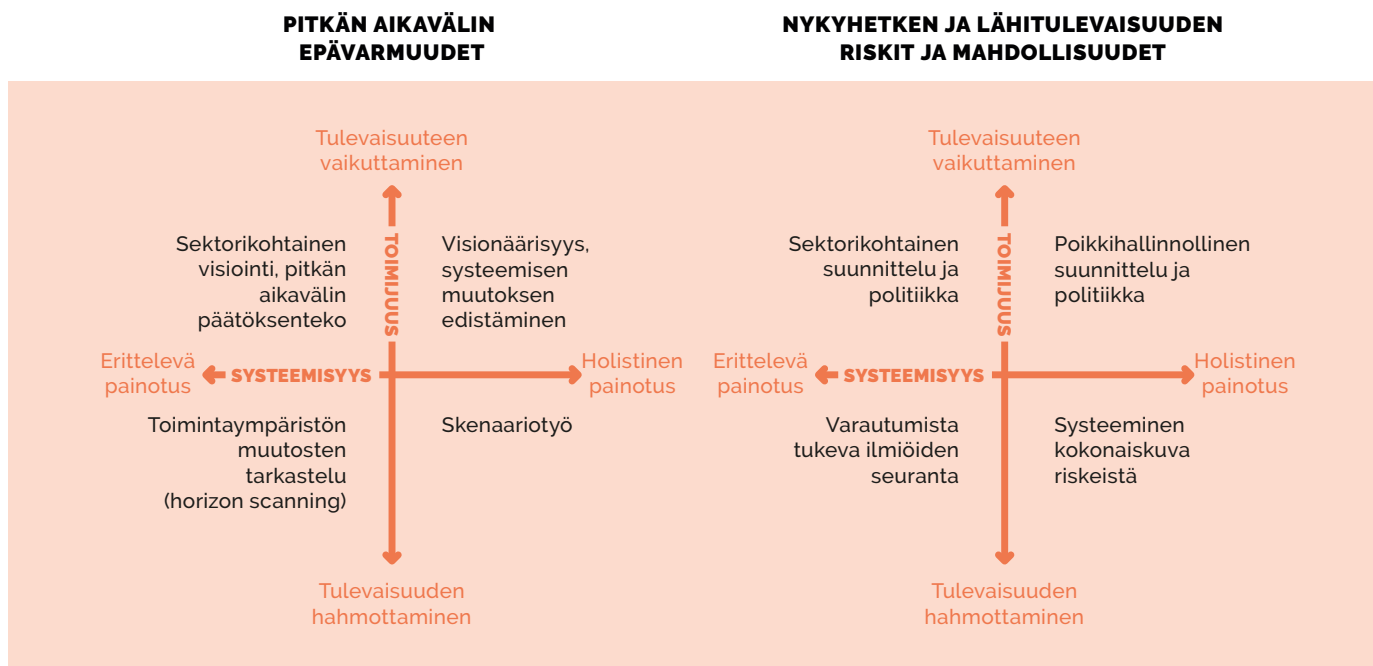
PITKÄN AIKAVÄLIN EPÄVARMUUDET

Tulevaisuuteen vaikuttaminen

TOIMIJUUS

Sektorikohtainen visiointi, pitkän aikavälin päätöksenteko

Visionäärisyys, systeemisen muutoksen edistäminen

Erittelevä painotus

SYSTEEMISYYS

Holistinen painotus

Toimintaympäristön muutosten tarkastelu (horizon scanning)

Skenaariotyö

Tulevaisuuden hahmottaminen

NYKYHETKEN JA LÄHITULEVAISUUDEN RISKIT JA MAHDOLLISUUDET

Tulevaisuuteen vaikuttaminen

TOIMIJUUS

Sektorikohtainen suunnittelu ja politiikka

Poikkihallinnollinen suunnittelu ja politiikka

Erittelevä painotus

SYSTEEMISYYS

Holistinen painotus

Varautumista tukeva ilmiöiden seuranta

Systeeminen kokonaiskuva riskeistä

Tulevaisuuden hahmottaminen